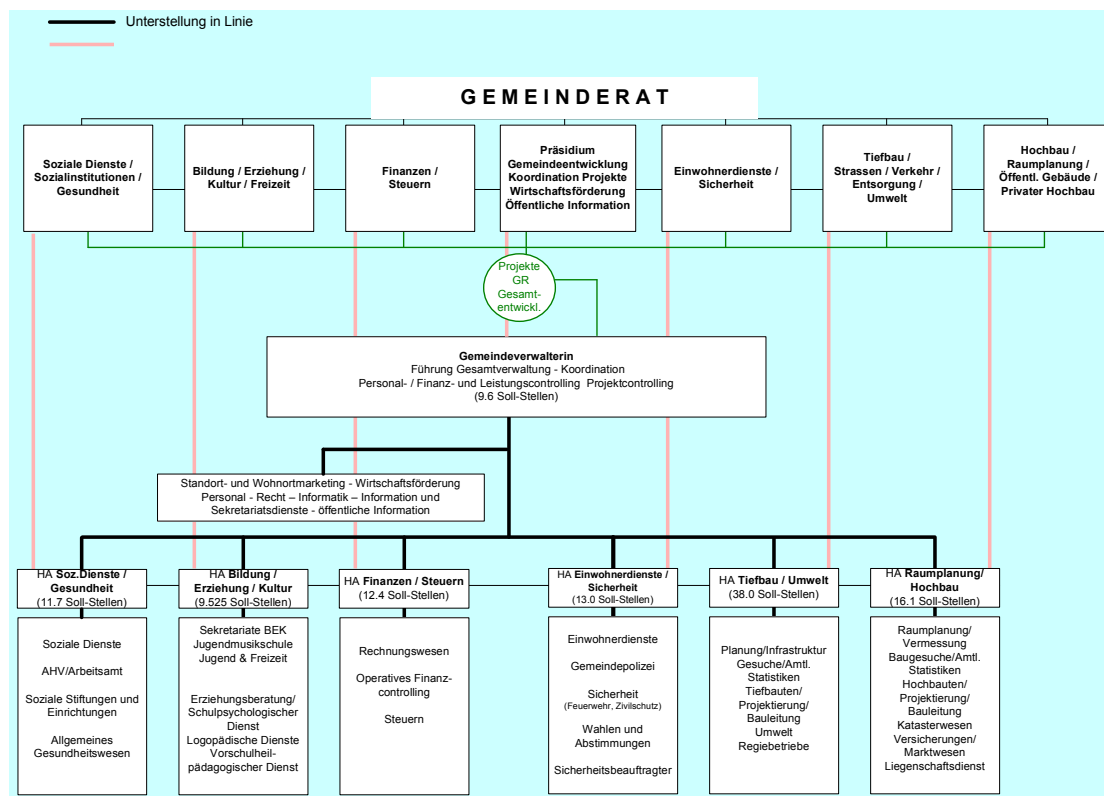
Unterstellung in Linie

GEMEINDERAT

Soziale Dienste / Sozialinstitutionen / Gesundheit

Bildung / Erziehung / Kultur / Freizeit

Finanzen / Steuern

Präsidium Gemeindeentwicklung Koordination Projekte Wirtschaftsförderung Öffentliche Information

Einwohnerdienste / Sicherheit

Tiefbau / Strassen / Verkehr / Entsorgung / Umwelt

Hochbau / Raumplanung / Öffentl. Gebäude / Privater Hochbau

Projekte GR Gesamtentwickl.

Gemeindeverwalterin
Führung Gesamtverwaltung - Koordination
Personal- / Finanz- und Leistungscontrolling Projektcontrolling
(9.6 Soll-Stellen)

Standort- und Wohnortmarketing - Wirtschaftsförderung
Personal - Recht – Informatik – Information und Sekretariatsdienste - öffentliche Information

HA Soz.Dienste / Gesundheit
(11.7 Soll-Stellen)

HA Bildung / Erziehung / Kultur
(9.525 Soll-Stellen)

HA Finanzen / Steuern
(12.4 Soll-Stellen)

HA Einwohnerdienste / Sicherheit
(13.0 Soll-Stellen)

HA Tiefbau / Umwelt
(38.0 Soll-Stellen)

HA Raumplanung/ Hochbau
(16.1 Soll-Stellen)

Soziale Dienste

AHV/Arbeitsamt

Soziale Stiftungen und Einrichtungen

Allgemeines Gesundheitswesen

Sekretariate BEK
Jugendmusikschule
Jugend & Freizeit

Erziehungsberatung/ Schulpsychologischer Dienst
Logopädische Dienste
Vorschulheilpädagogischer Dienst

Rechnungswesen

Operatives Finanzcontrolling

Steuern

Einwohnerdienste

Gemeindepolizei

Sicherheit
(Feuerwehr, Zivilschutz)

Wahlen und Abstimmungen

Sicherheitsbeauftragter

Planung/Infrastruktur
Gesuche/Amtl. Statistiken
Tiefbauten/ Projektierung/ Bauleitung
Umwelt
Regiebetriebe

Raumplanung/ Vermessung
Baugesuche/Amtl. Statistiken
Hochbauten/ Projektierung/ Bauleitung
Katasterwesen
Versicherungen/ Marktwesen
Liegenschaftsdienst